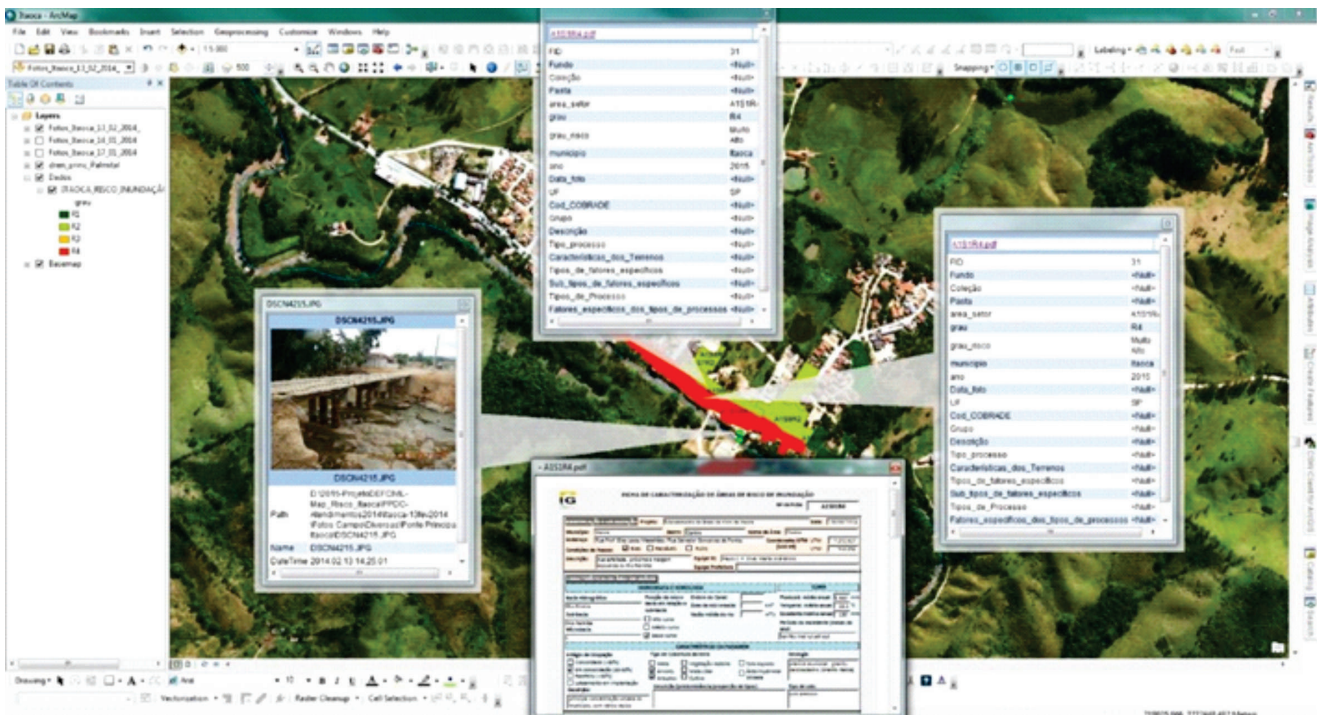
Itaoca - ArcMap

File Edit View Bookmarks Insert Selection Geoprocessing Customize Windows Help

1:5.000

Labeling

Snapping

Table Of Contents

Layers

Fotos_Itaoca_13_02_2014_

Fotos_Itaoca_14_02_2014

Fotos_Itaoca_17_02_2014

dren_princ_Palmital

Dados

ITAOCA_RISCO_INUNDAÇÃ

grau

R1

R2

R3

R4

Basemap

A1S1R4.pdf

| | |
|---|---|
| FID | 31 |
| Fundo | <Null> |
| Coleção | <Null> |
| Pasta | <Null> |
| area_setor | A1S1R4 |
| grau | R4 |
| grau_risco | Muito Alto |
| municipio | Itaoca |
| ano | 2015 |
| Data_foto | <Null> |
| UF | SP |
| Cod_COBRADE | <Null> |
| Grupo | <Null> |
| Descrição | <Null> |
| Tipo_processo | <Null> |
| Caracteristicas_dos_Terrenos | <Null> |
| Tipos_de_fatores_especificos | <Null> |
| Sub_tipos_de_fatores_especificos | <Null> |
| Tipos_de_Processo | <Null> |
| Fatores_especificos_dos_tipos_de_processos | <Null> |

A1S1R4.pdf

| | |
|---|---|
| FID | 31 |
| Fundo | <Null> |
| Coleção | <Null> |
| Pasta | <Null> |
| area_setor | A1S1R4 |
| grau | R4 |
| grau_risco | Muito Alto |
| municipio | Itaoca |
| ano | 2015 |
| Data_foto | <Null> |
| UF | SP |
| Cod_COBRADE | <Null> |
| Grupo | <Null> |
| Descrição | <Null> |
| Tipo_processo | <Null> |
| Caracteristicas_dos_Terrenos | <Null> |
| Tipos_de_fatores_especificos | <Null> |
| Sub_tipos_de_fatores_especificos | <Null> |
| Tipos_de_Processo | <Null> |
| Fatores_especificos_dos_tipos_de_processos | <Null> |

DSCN4215.JPG

DSCN4215.JPG

DSCN4215.JPG

| | |
|---|---|
| Path | D:\2015-Projeto\CFML-Map_Risco_Itaoca\PPDC-Atendimentos2014\Itaoca-13fev2014\Fotos Campo\Diversas\Fonte Principal Itaoca\DSCN4215.JPG |
| Name | DSCN4215.JPG |
| DateTime | 2014:02:13 14:25:01 |

A1S2R4.pdf

IG

FICHA DE CARACTERIZAÇÃO DE ÁREAS DE RISCO DE INUNDAÇÃO

A1S2R4

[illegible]

Drawing

Arial

10

Vectorization

Raster Cleanup

Cell Selection

Search

Catalog

ArcToolbox

Image Analysis

Attributes

Create Features